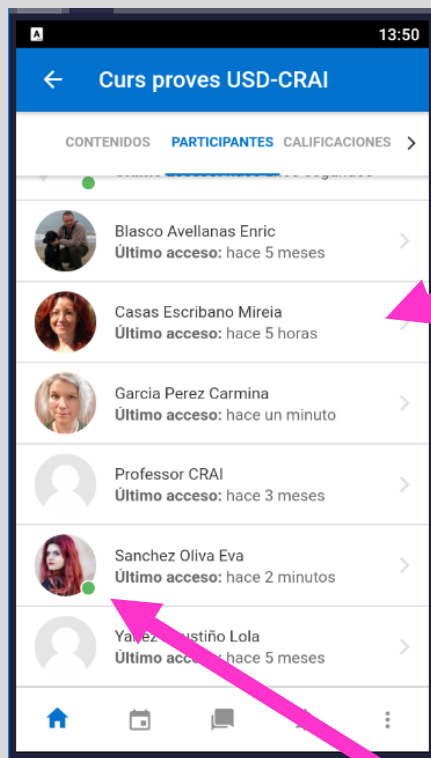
13:50

Curs proves USD-CRAI

CONTENIDOS PARTICIPANTES CALIFICACIONES

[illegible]

Blasco Avellanas Enric
**Último acceso:** hace 5 meses

Casas Escribano Mireia
**Último acceso:** hace 5 horas

Garcia Perez Carmina
**Último acceso:** hace un minuto

Professor CRAI
**Último acceso:** hace 3 meses

Sanchez Oliva Eva
**Último acceso:** hace 2 minutos

Ya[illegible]ez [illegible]ustiño Lola
**Último acce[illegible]** hace 5 meses